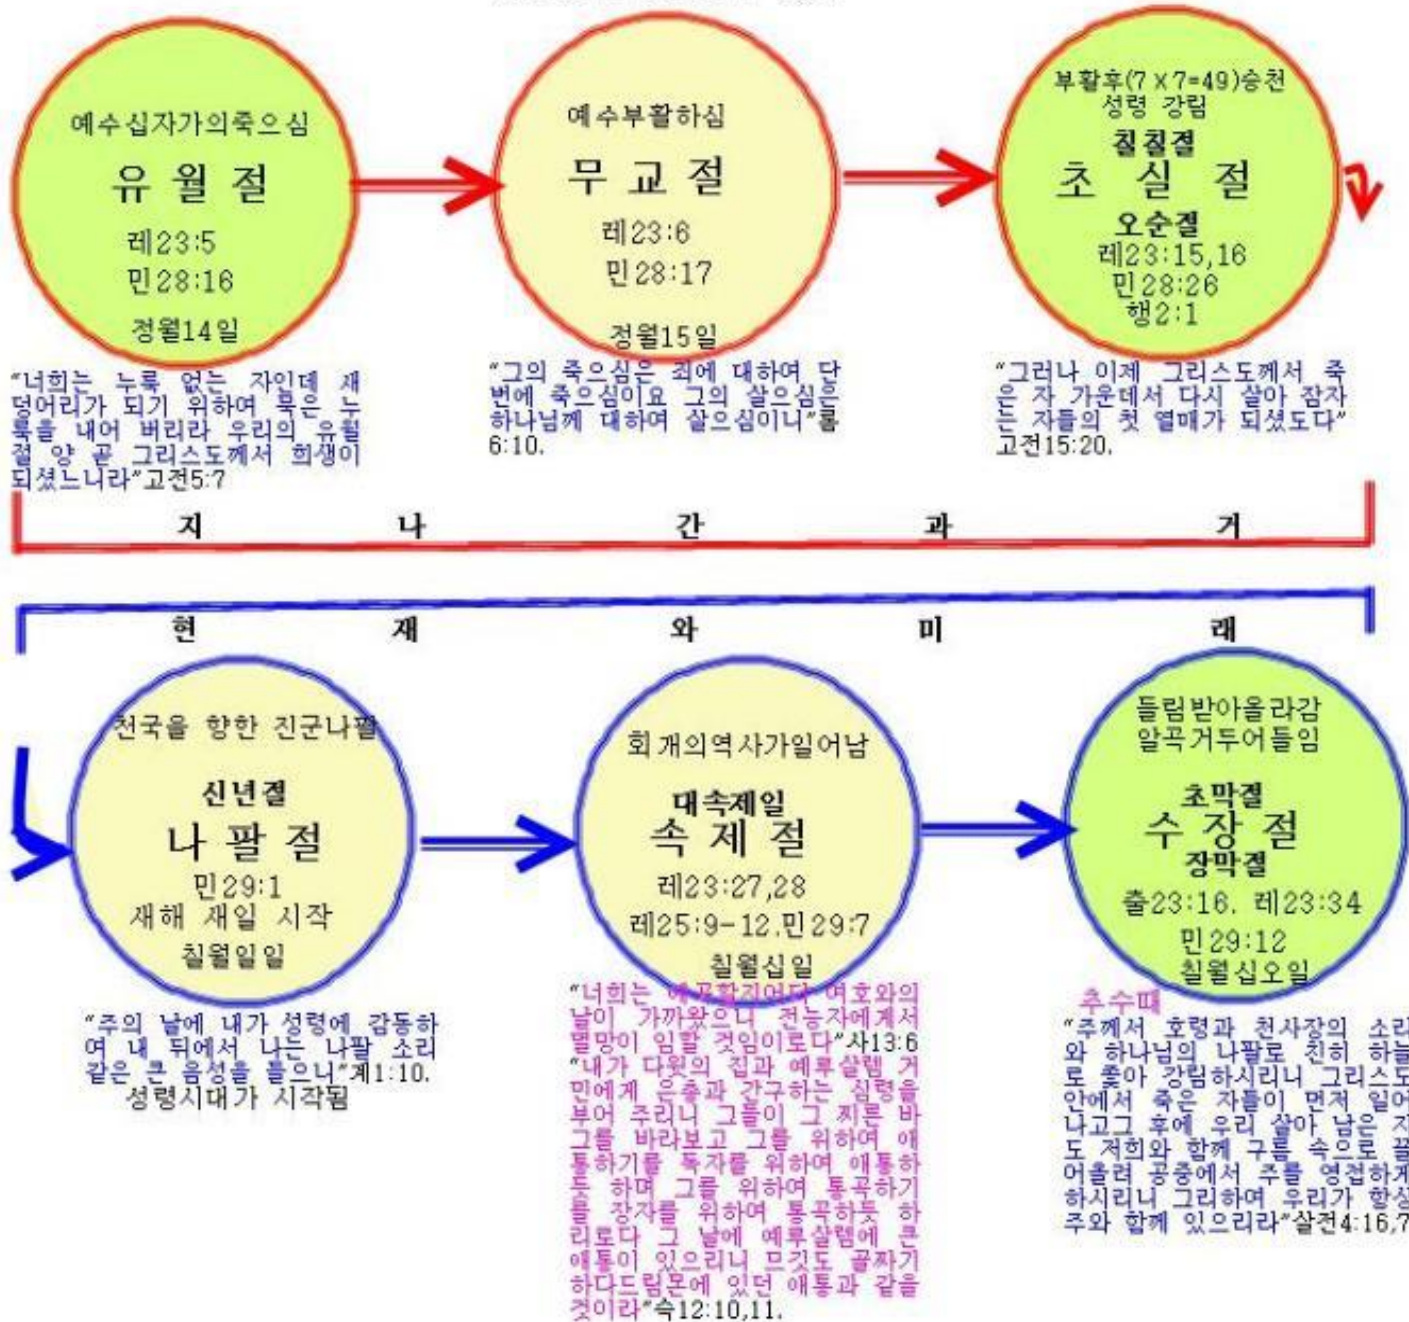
예수십자가의죽으심
유 월 절
레23:5
민28:16
정월14일

"너희는 누룩 없는 자인데 새 덩어리가 되기 위하여 묵은 누룩을 내어 버리라 우리의 유월절 양 곧 그리스도께서 희생이 되셨느니라"고전5:7

예수부활하심
무 교 절
레23:6
민28:17
정월15일

"그의 죽으심은 죄에 대하여 단번에 죽으심이요 그의 살으심은 하나님께 대하여 살으심이니"롬6:10.

부활후(7 X 7=49)승천
성령 강림
칠칠절
초 실 절
오순절
레23:15,16
민28:26
행2:1

"그러나 이제 그리스도께서 죽은 자 가운데서 다시 살아 잠자는 자들의 첫 열매가 되셨도다"고전15:20.

지 나 간 과 거

현 재 와 미 래

천국을 향한 진군나팔
신년절
나 팔 절
민29:1
새해 새일 시작
칠월일일

"주의 날에 내가 성령에 감동하여 내 뒤에서 나는 나팔 소리 같은 큰 음성을 들으니"계1:10.
성령시대가 시작됨

회개의역사가일어남
대속제일
속 제 절
레23:27,28
레25:9-12.민29:7
칠월십일

"너희는 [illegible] 여호와의 날이 가까왔으니 전능자에게서 멸망이 임할 것임이로다"사13:6
"내가 다윗의 집과 예루살렘 거민에게 은총과 간구하는 심령을 부어 주리니 그들이 그 찌른 바 그를 바라보고 그를 위하여 애통하기를 독자를 위하여 애통하듯 하며 그를 위하여 통곡하기를 장자를 위하여 통곡하듯 하리로다 그 날에 예루살렘에 큰 애통이 있으리니 므깃도 골짜기 하다드림몬에 있던 애통과 같을 것이라"슥12:10,11.

들림받아올라감
알곡거두어들임
초막절
수 장 절
장막절
출23:16. 레23:34
민29:12
칠월십오일

추수때
"주께서 호령과 천사장의 소리와 하나님의 나팔로 친히 하늘로 좇아 강림하시리니 그리스도 안에서 죽은 자들이 먼저 일어나고그 후에 우리 살아 남은 자도 저희와 함께 구름 속으로 끌어올려 공중에서 주를 영접하게 하시리니 그리하여 우리가 항상 주와 함께 있으리라"살전4:16,7